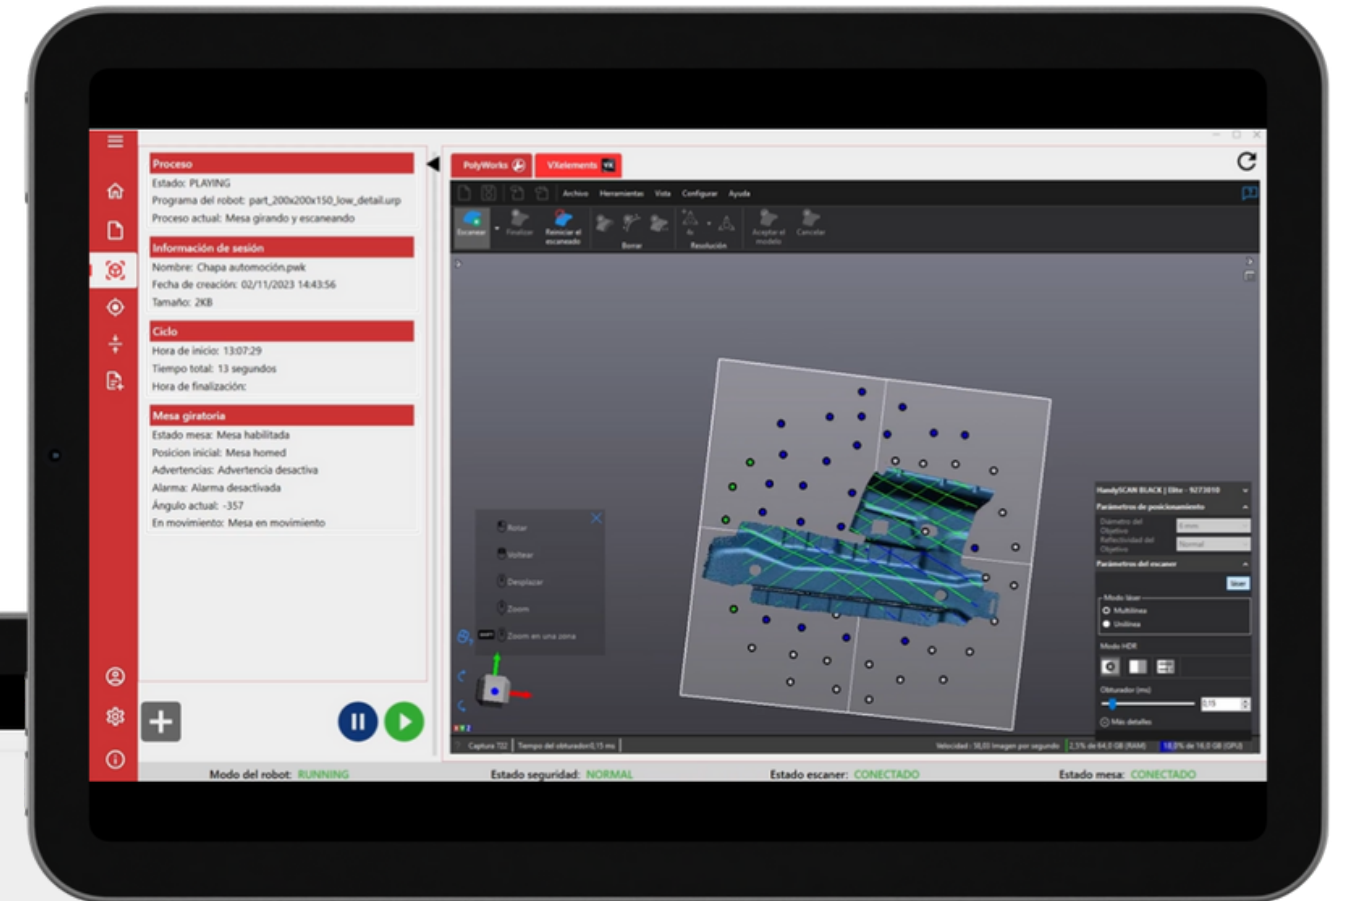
Proceso
Estado: PLAYING
Programa del robot: part_200x200x150_low_detail.urp
Proceso actual: Mesa girando y escaneando

Información de sesión
Nombre: Chapa automoción.pwk
Fecha de creación: 02/11/2023 14:43:56
Tamaño: 2KB

Ciclo
Hora de inicio: 13:07:29
Tiempo total: 13 segundos
Hora de finalización:

Mesa giratoria
Estado mesa: Mesa habilitada
Posicion inicial: Mesa homed
Advertencias: Advertencia desactiva
Alarma: Alarma desactivada
Ángulo actual: -357
En movimiento: Mesa en movimiento

PolyWorks
VXelements

Archivo Herramientas Vista Configurar Ayuda

Escanear Finalizar Reiniciar el escaneado Borrar Resolución Aceptar el modelo Cancelar

Rotar
Voltear
Desplazar
Zoom
Zoom en una zona

HandySCAN BLACK | Elite - 9273810
Parámetros de posicionamiento
Diámetro del Objetivo
Reflectividad del Objetivo
Normal
Parámetros del escaner
láser
Modo láser
Multilínea
Unilínea
Modo HDR
Obturador (ms)
0,15
Más detalles

Captura 722 | Tiempo del obturador:0,15 ms | Velocidad : 56,03 imagen por segundo | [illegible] | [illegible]

Modo del robot: RUNNING
Estado seguridad: NORMAL
Estado escaner: CONECTADO
Estado mesa: CONECTADO